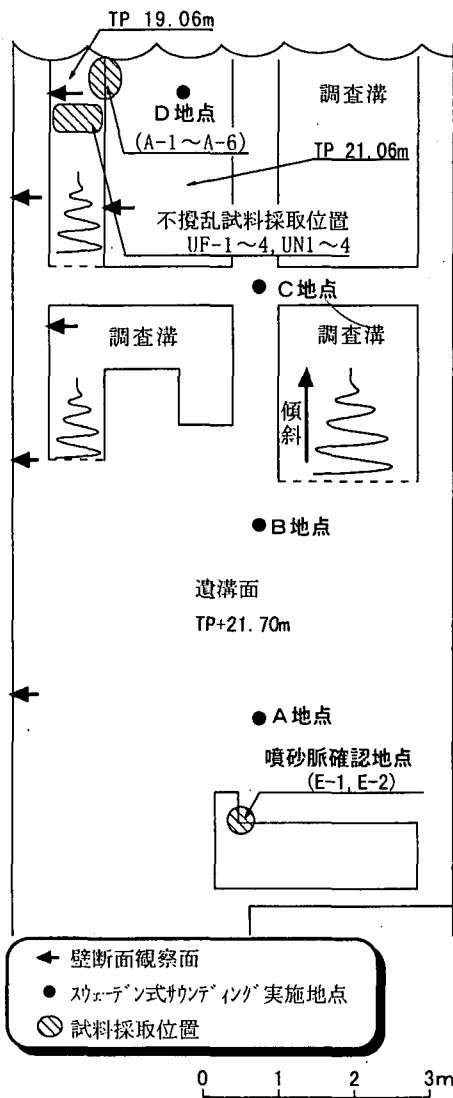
TP 19.06m

D地点
(A-1～A-6)

調査溝

TP 21.06m

不撹乱試料採取位置
UF-1～4, UN1～4

C地点

調査溝

調査溝

傾斜

B地点

遺構面
TP+21.70m

A地点

噴砂脈確認地点
(E-1, E-2)

壁断面観察面
スウェーデン式サウンディング実施地点
試料採取位置

0 1 2 3m